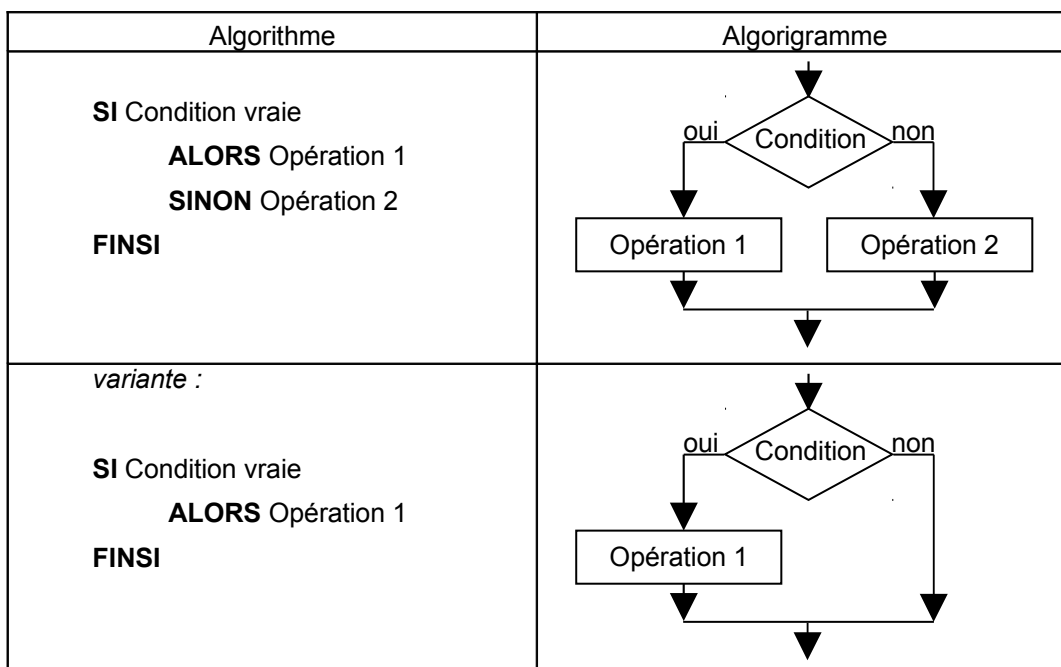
| Algorithme | Algorigramme |
|---|---|
| **SI** Condition vraie<br>**ALORS** Opération 1<br>**SINON** Opération 2<br>**FINSI** | oui Condition non<br>Opération 1 Opération 2 |
| *variante :*<br>**SI** Condition vraie<br>**ALORS** Opération 1<br>**FINSI** | oui Condition non<br>Opération 1 |